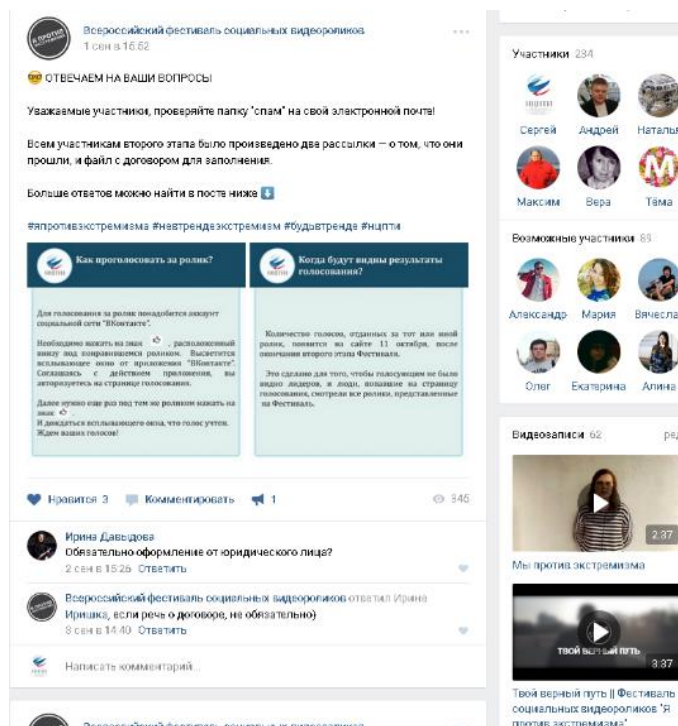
Всероссийский фестиваль социальных видеороликов
1 сен в 16:52

ОТВЕЧАЕМ НА ВАШИ ВОПРОСЫ

Уважаемые участники, проверяйте папку "спам" на свой электронной почте!

Всем участникам второго этапа было произведено два рассылки — о том, что они прошли, и файл с договором для заполнения.

Больше ответов можно найти в посте ниже

#японтивэкстремизма #неотрендаэкстремизм #будьвтренде #нцпти

Как проголосовать за ролик?

Для голосования за ролик понадобится аккаунт социальной сети "ВКонтакте".

Необходимо нажать на знак, расположенный внизу под понравившимся роликом. Высветится всплывающее окно от приложения "ВКонтакте". Соглашаясь с действием приложения, вы авторизуетесь на странице голосования.

Далее нужно еще раз под тем же роликом нажать на знак.
И дождаться всплывающего окна, что голос учтен.
Ждем ваших голосов!

Когда будут видны результаты голосования?

Количество голосов, отданных за тот или иной ролик, появится на сайте 11 октября, после окончания второго этапа Фестиваля.

Это сделано для того, чтобы голосующим не было видно лидеров, и люди, попавшие на страницу голосования, смотрели все ролики, представленные на Фестиваль.

Нравится 3 Комментировать 1 845

Ирина Давыдова
Обязательно оформление от юридического лица?
2 сен в 15:26 Ответить

Всероссийский фестиваль социальных видеороликов ответил Ирине
Иришка, если речь о договоре, не обязательно)
3 сен в 14:40 Ответить

Написать комментарий...

Участники 234
Сергей Андрей Наталья
Максим Вера Тёма

Возможные участники 89
Александр Мария Вячесла
Олег Екатерина Алина

Видеозаписи 62
2:37
Мы против экстремизма
ТВОЙ ВЕРНЫЙ ПУТЬ
3:37
Твой верный путь || Фестиваль социальных видеороликов "Я против экстремизма"